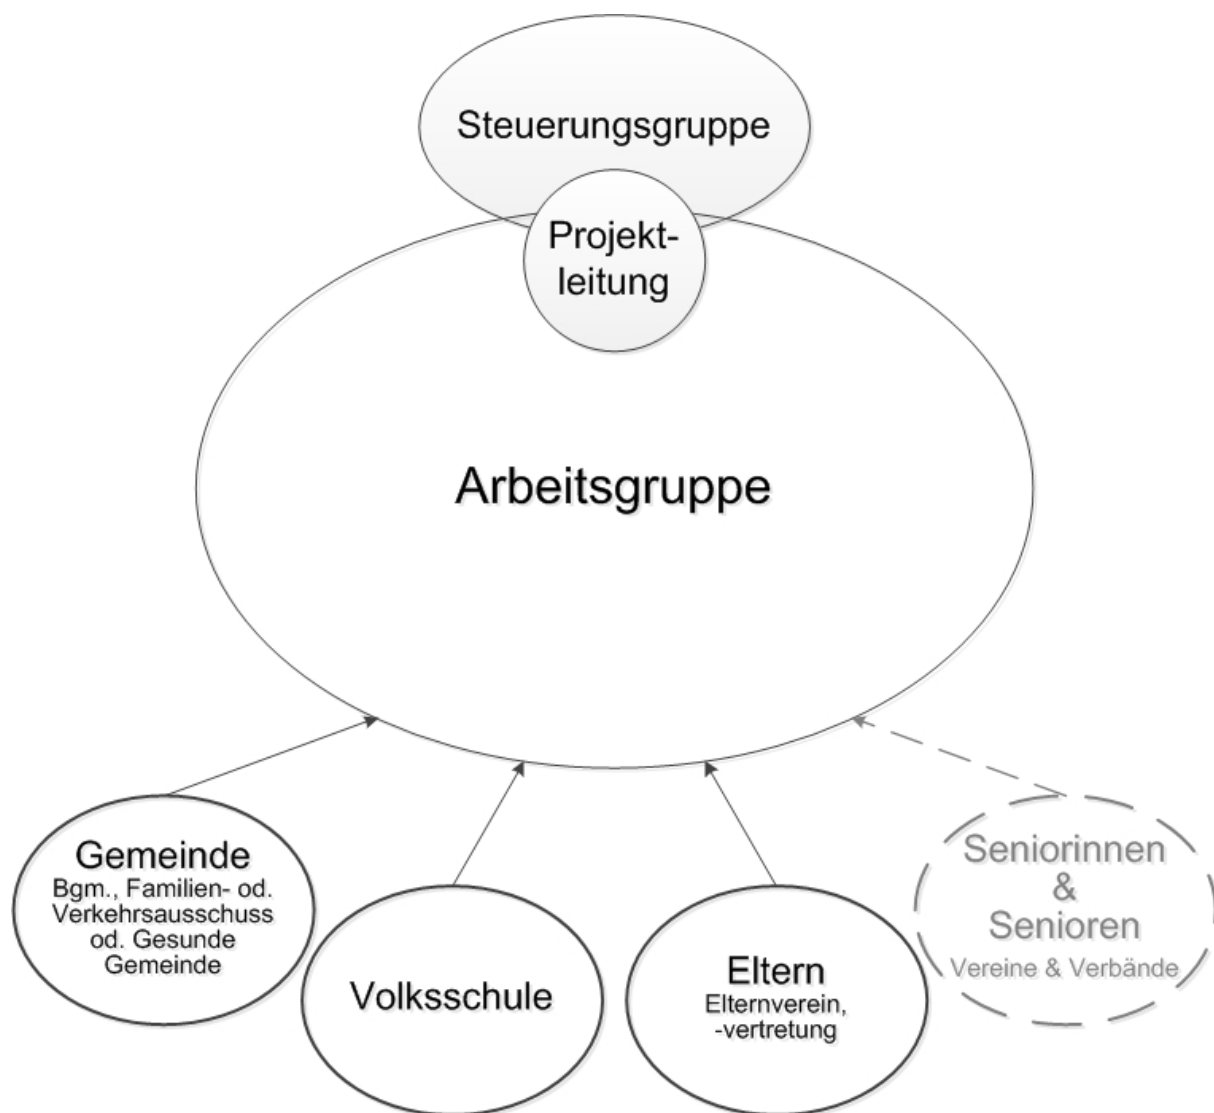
Steuerungsgruppe

Projektleitung

Arbeitsgruppe

Gemeinde
Bgm., Familien- od. Verkehrsausschuss od. Gesunde Gemeinde

Volksschule

Eltern
Elternverein, -vertretung

Seniorinnen & Senioren
Vereine & Verbände